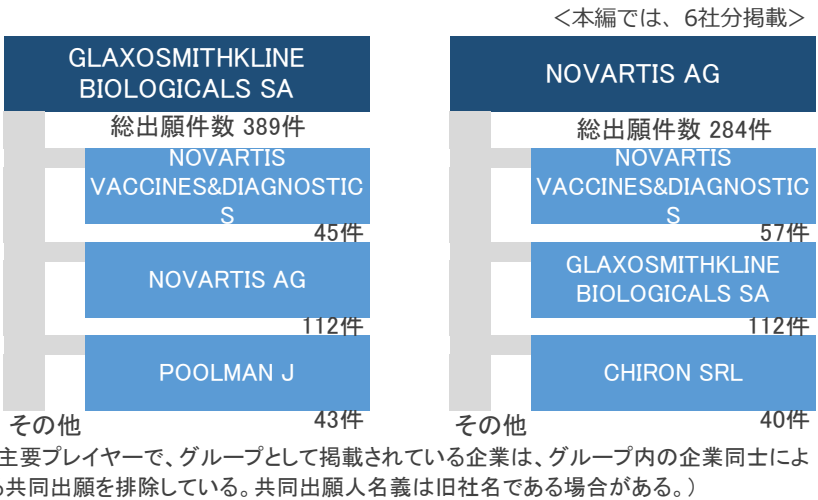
<本編では、6社分掲載>

GLAXOSMITHKLINE BIOLOGICALS SA

総出願件数 389件

NOVARTIS VACCINES&DIAGNOSTICS

45件

NOVARTIS AG

112件

POOLMAN J

43件

その他

NOVARTIS AG

総出願件数 284件

NOVARTIS VACCINES&DIAGNOSTICS

57件

GLAXOSMITHKLINE BIOLOGICALS SA

112件

CHIRON SRL

40件

その他

主要プレイヤーで、グループとして掲載されている企業は、グループ内の企業同士によ
共同出願を排除している。共同出願人名義は旧社名である場合がある。)